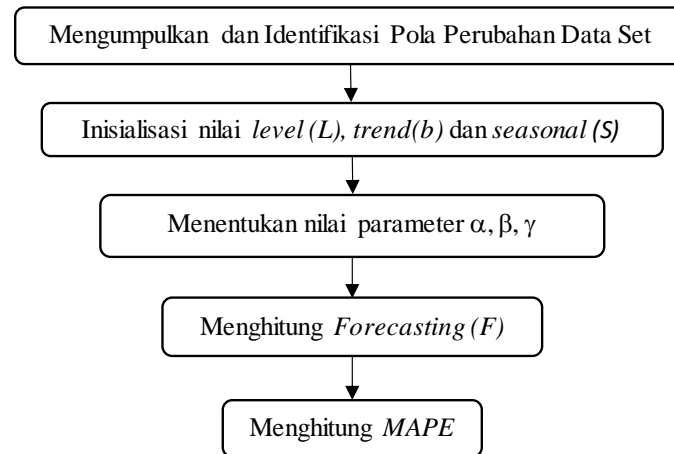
Mengumpulkan dan Identifikasi Pola Perubahan Data Set

Inisialisasi nilai level (L), trend(b) dan seasonal (S)

Menentukan nilai parameter $\alpha, \beta, \gamma$

Menghitung Forecasting (F)

Menghitung MAPE